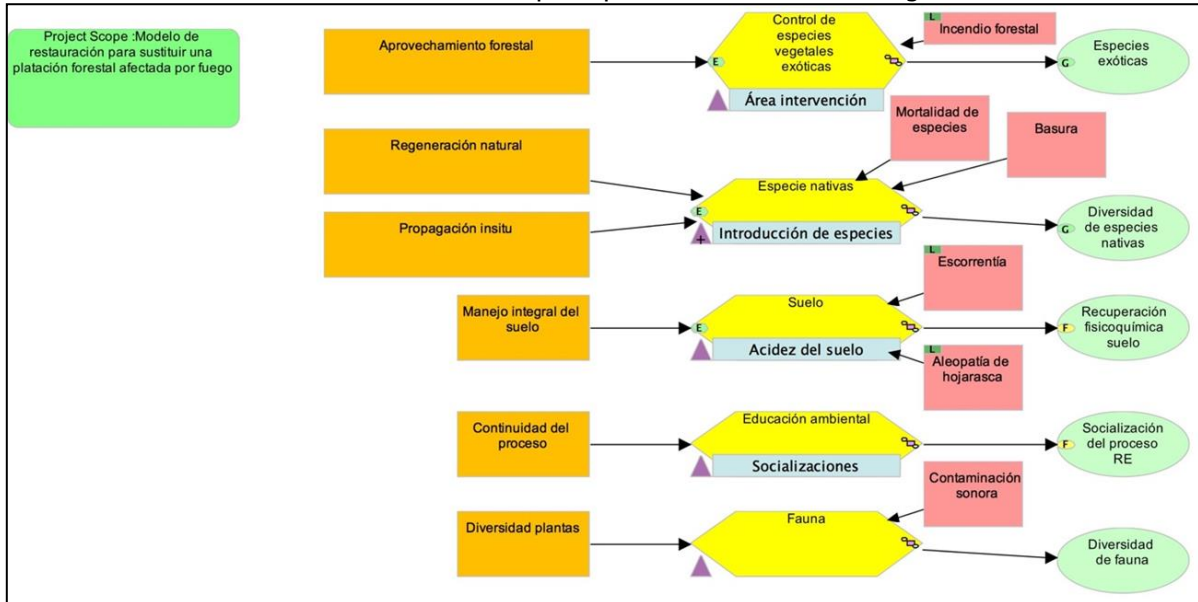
Project Scope :Modelo de restauración para sustituir una platación forestal afectada por fuego

Aprovechamiento forestal

Control de especies vegetales exóticas

E

Área intervención

L

Incendio forestal

G

Especies exóticas

Mortalidad de especies

Basura

Regeneración natural

Especie nativas

Propagación insitu

E

Introducción de especies

G

Diversidad de especies nativas

L

Escorrentía

Manejo integral del suelo

Suelo

E

Acidez del suelo

F

Recuperación fisicoquímica suelo

L

Aleopatía de hojarasca

Continuidad del proceso

Educación ambiental

Socializaciones

F

Socialización del proceso RE

Contaminación sonora

Diversidad plantas

Fauna

Diversidad de fauna